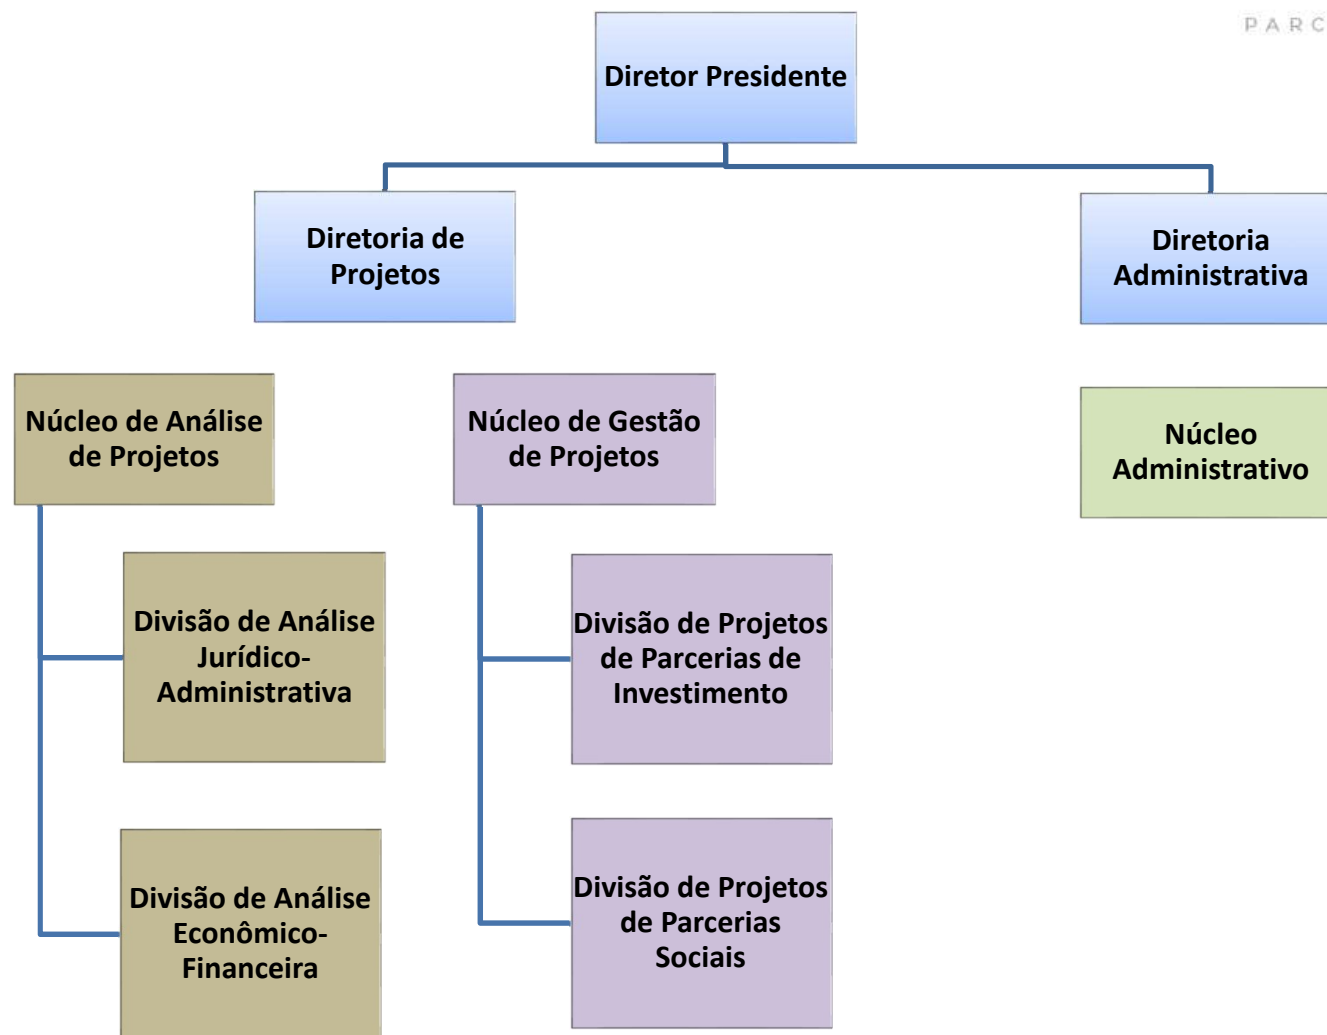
PARC

Diretor Presidente

Diretoria de Projetos

Diretoria Administrativa

Núcleo de Análise de Projetos

Núcleo de Gestão de Projetos

Núcleo Administrativo

Divisão de Análise Jurídico-Administrativa

Divisão de Projetos de Parcerias de Investimento

Divisão de Análise Econômico-Financeira

Divisão de Projetos de Parcerias Sociais